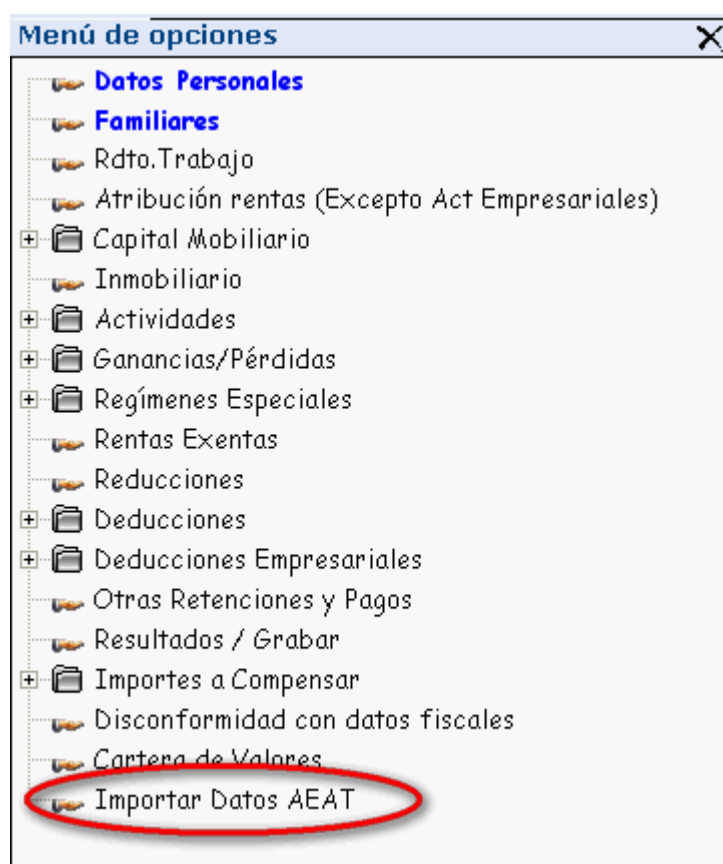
Menú de opciones
X
Datos Personales
Familiares
Rdto.Trabajo
Atribución rentas (Excepto Act Empresariales)
Capital Mobiliario
Inmobiliario
Actividades
Ganancias/Pérdidas
Regímenes Especiales
Rentas Exentas
Reducciones
Deducciones
Deducciones Empresariales
Otras Retenciones y Pagos
Resultados / Grabar
Importes a Compensar
Disconformidad con datos fiscales
Cartera de Valores
Importar Datos AEAT